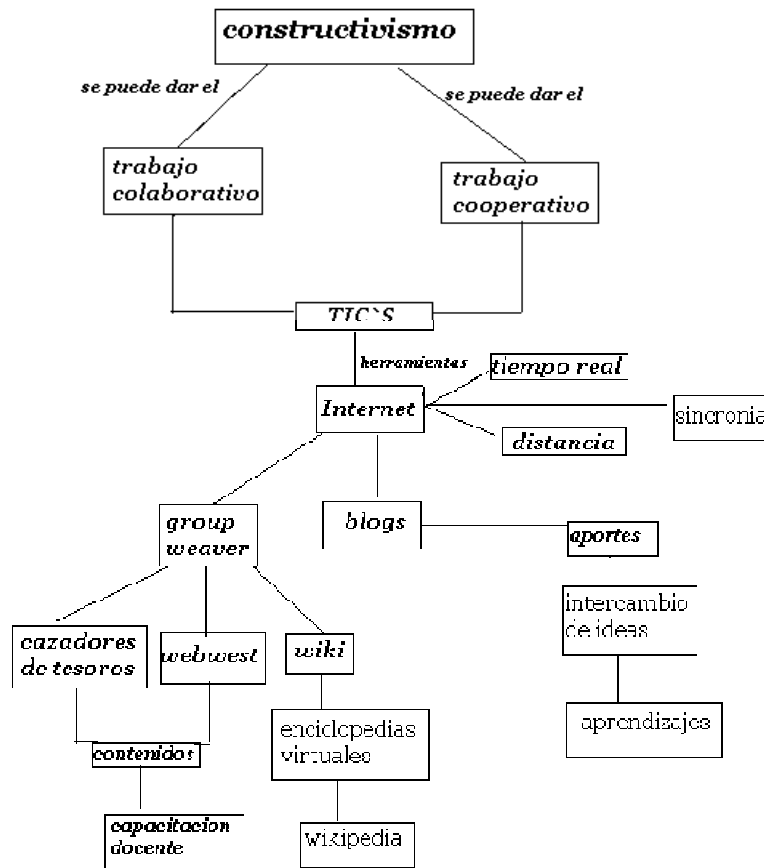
constructivismo

se puede dar el

se puede dar el

trabajo colaborativo

trabajo cooperativo

TIC`S

herramientas

tiempo real

Internet

sincronia

distancia

group weaver

blogs

aportes

intercambio de ideas

cazadores de tesoros

webwest

wiki

aprendizajes

contenidos

enciclopedias virtuales

capacitacion docente

wikipedia